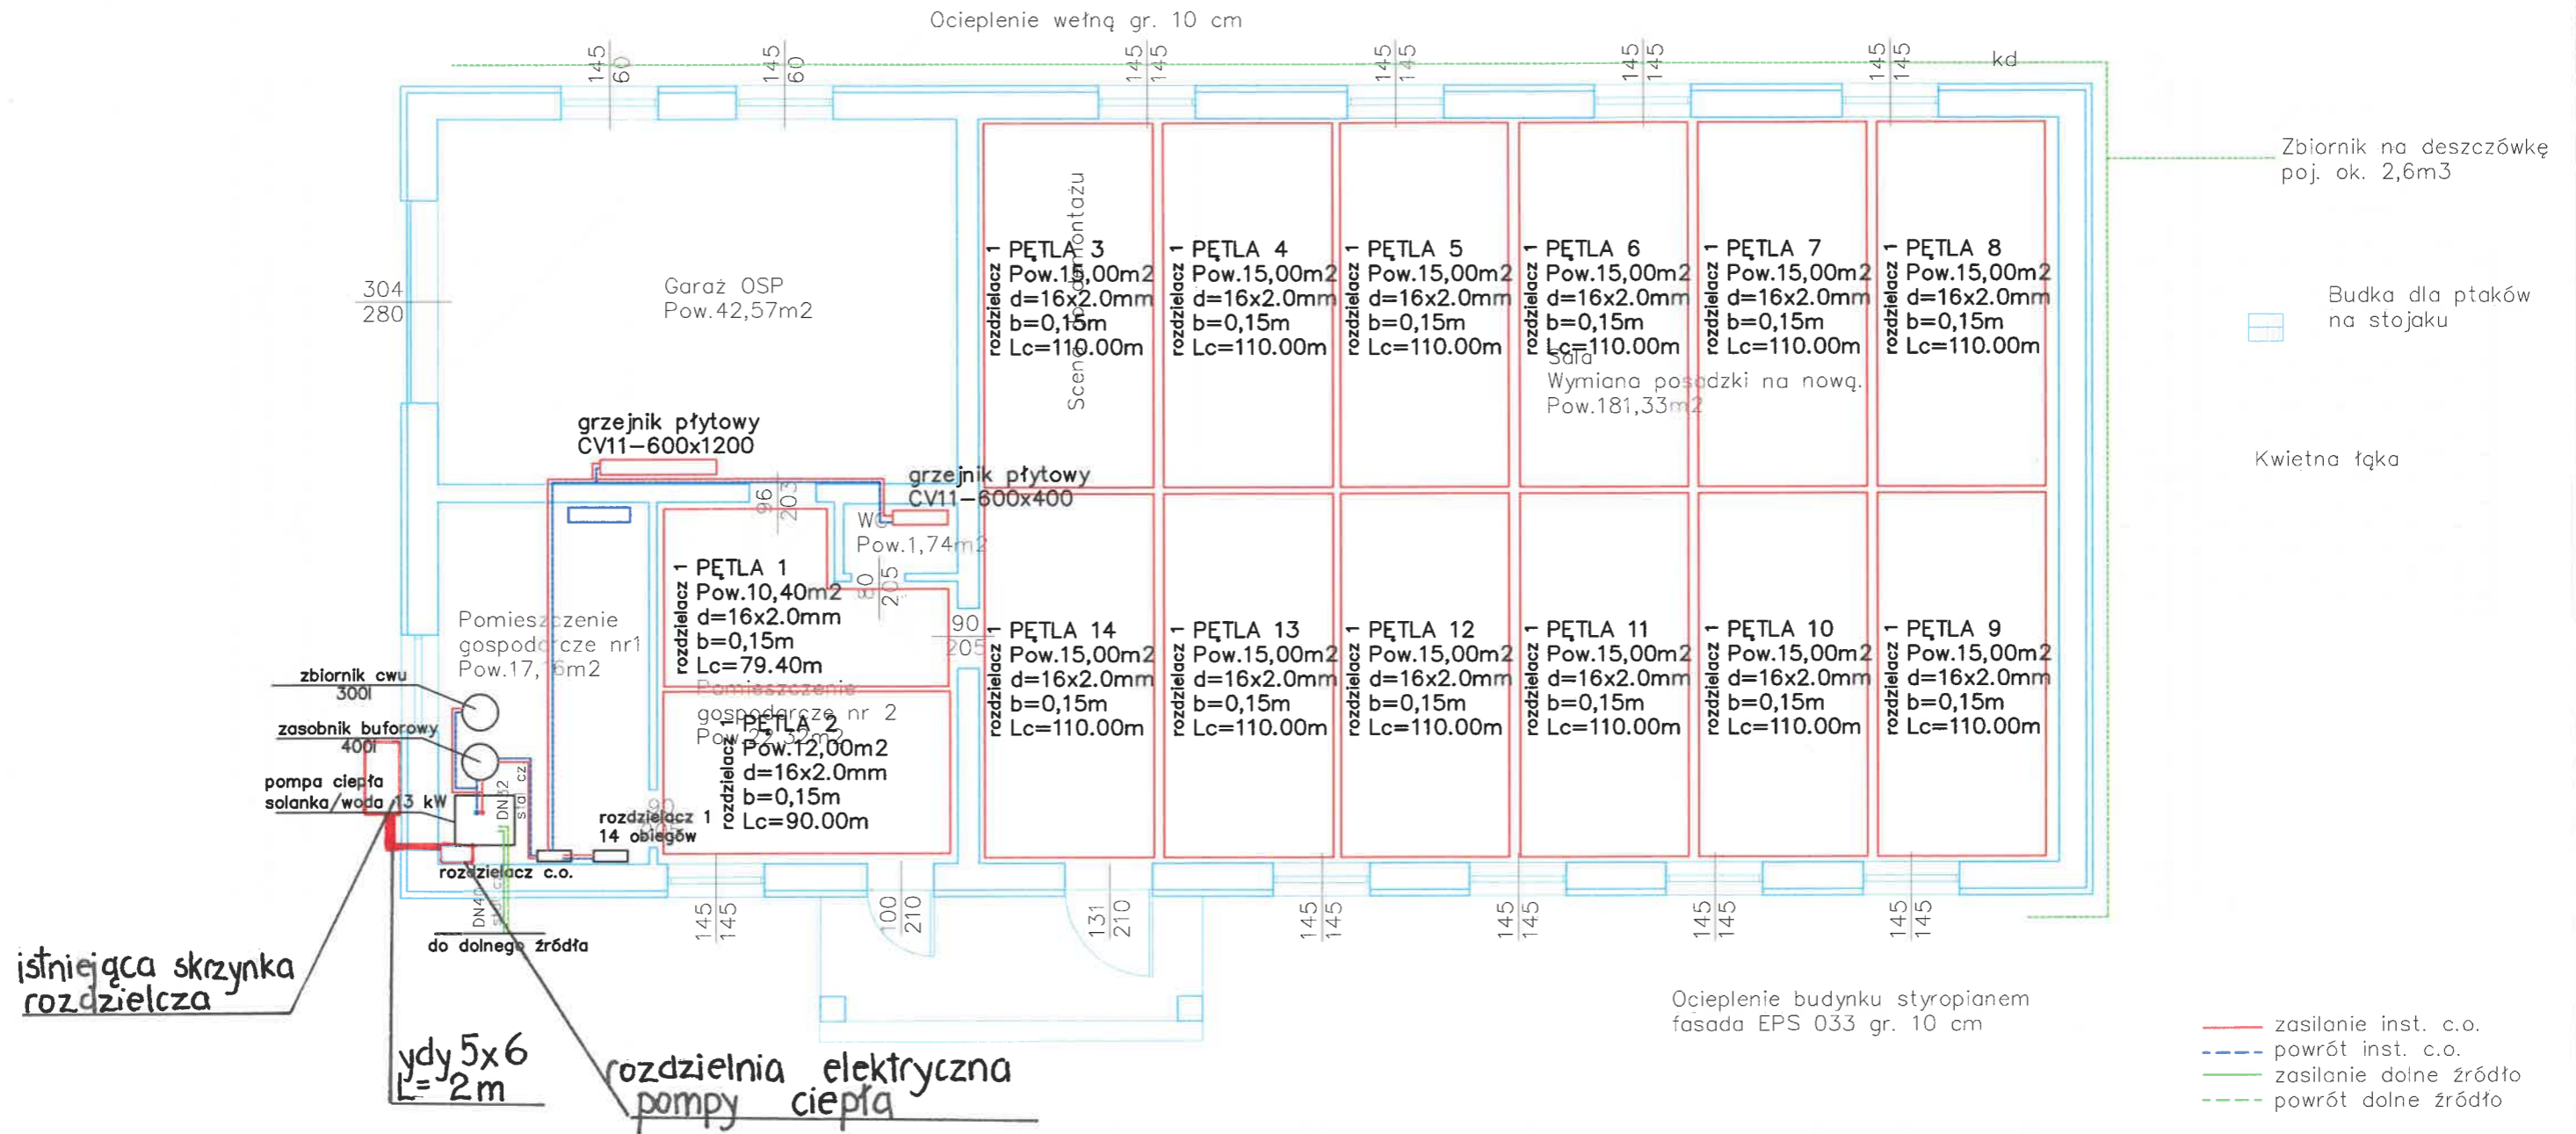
Ocieplenie wełną gr. 10 cm

145 60 145 60 145 145 145 145 145 145 145 145 kd

Zbiornik na deszczówkę poj. ok. 2,6m3

304 280

Garaż OSP Pow.42,57m2

Scena do montażu

rozdzielacz 1 PĘTLA 3 Pow.15,00m2 d=16x2.0mm b=0,15m Lc=110.00m

rozdzielacz 1 PĘTLA 4 Pow.15,00m2 d=16x2.0mm b=0,15m Lc=110.00m

rozdzielacz 1 PĘTLA 5 Pow.15,00m2 d=16x2.0mm b=0,15m Lc=110.00m

rozdzielacz 1 PĘTLA 6 Pow.15,00m2 d=16x2.0mm b=0,15m Lc=110.00m

rozdzielacz 1 PĘTLA 7 Pow.15,00m2 d=16x2.0mm b=0,15m Lc=110.00m

rozdzielacz 1 PĘTLA 8 Pow.15,00m2 d=16x2.0mm b=0,15m Lc=110.00m

Budka dla ptaków na stojaku

Sala Wymiana posadzki na nową. Pow.181,33m2

Kwietna łąka

grzejnik płytowy CV11–600x1200

grzejnik płytowy CV11–600x400

96 203

WC Pow.1,74m2

80 205

90 205

rozdzielacz 1 PĘTLA 1 Pow.10,40m2 d=16x2.0mm b=0,15m Lc=79.40m

Pomieszczenie gospodarcze nr1 Pow.17,16m2

rozdzielacz 1 PĘTLA 14 Pow.15,00m2 d=16x2.0mm b=0,15m Lc=110.00m

rozdzielacz 1 PĘTLA 13 Pow.15,00m2 d=16x2.0mm b=0,15m Lc=110.00m

rozdzielacz 1 PĘTLA 12 Pow.15,00m2 d=16x2.0mm b=0,15m Lc=110.00m

rozdzielacz 1 PĘTLA 11 Pow.15,00m2 d=16x2.0mm b=0,15m Lc=110.00m

rozdzielacz 1 PĘTLA 10 Pow.15,00m2 d=16x2.0mm b=0,15m Lc=110.00m

rozdzielacz 1 PĘTLA 9 Pow.15,00m2 d=16x2.0mm b=0,15m Lc=110.00m

zbiornik cwu 300l

zasobnik buforowy 400l

pompa ciepła solanka/woda 13 kW

Pomieszczenie gospodarcze nr 2 Pow.22,32m2

rozdzielacz 1 PĘTLA 2 Pow.12,00m2 d=16x2.0mm b=0,15m Lc=90.00m

DN32 sta cz

rozdzielacz 1 14 obiegów

90

rozdzielacz c.o.

DN40

do dolnego źródła

145 145 100 210 131 210 145 145 145 145 145 145 145 145

istniejąca skrzynka rozdzielcza

ydy 5x6 L=2m

rozdzielnia elektryczna pompy ciepła

Ocieplenie budynku styropianem fasada EPS 033 gr. 10 cm

zasilanie inst. c.o.
powrót inst. c.o.
zasilanie dolne źródło
powrót dolne źródło